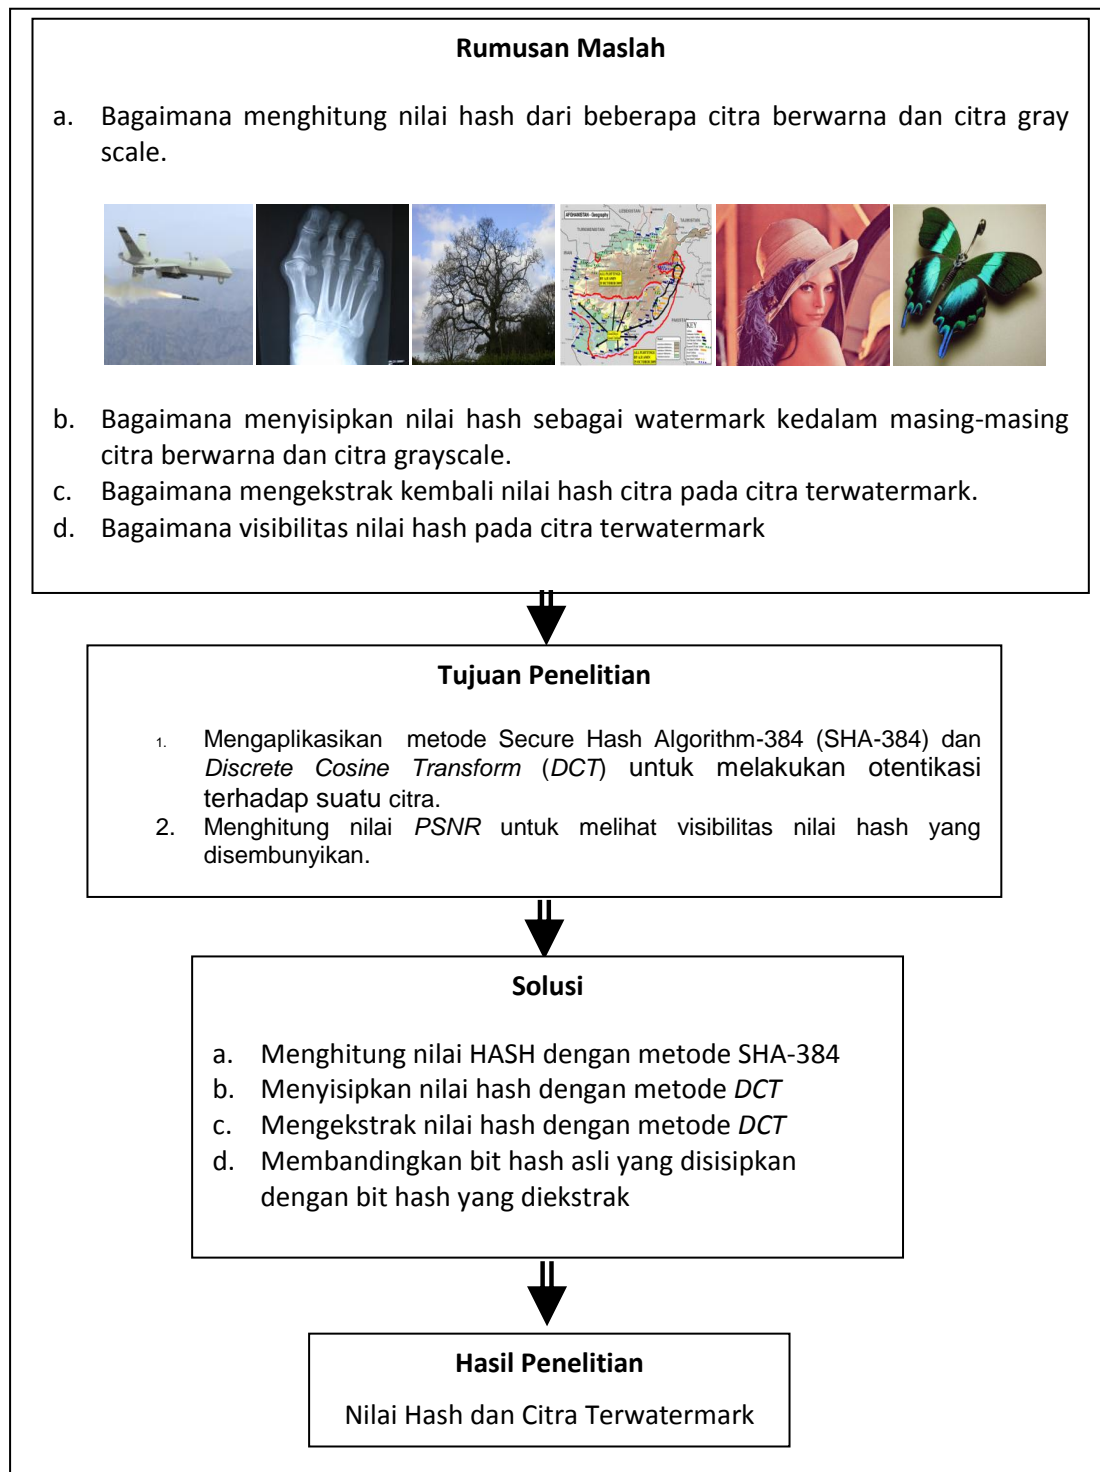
Rumusan Maslah

a. Bagaimana menghitung nilai hash dari beberapa citra berwarna dan citra gray scale.

AFGHANISTAN - Geography

KEY

b. Bagaimana menyisipkan nilai hash sebagai watermark kedalam masing-masing citra berwarna dan citra grayscale.
c. Bagaimana mengekstrak kembali nilai hash citra pada citra terwatermark.
d. Bagaimana visibilitas nilai hash pada citra terwatermark

Tujuan Penelitian

1. Mengaplikasikan metode Secure Hash Algorithm-384 (SHA-384) dan *Discrete Cosine Transform* (*DCT*) untuk melakukan otentikasi terhadap suatu citra.
2. Menghitung nilai *PSNR* untuk melihat visibilitas nilai hash yang disembunyikan.

Solusi

a. Menghitung nilai HASH dengan metode SHA-384
b. Menyisipkan nilai hash dengan metode *DCT*
c. Mengekstrak nilai hash dengan metode *DCT*
d. Membandingkan bit hash asli yang disisipkan dengan bit hash yang diekstrak

Hasil Penelitian

Nilai Hash dan Citra Terwatermark